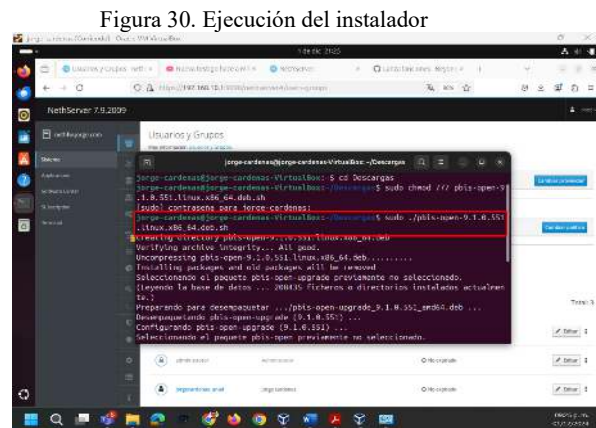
Figura 30. Ejecución del instalador

NethServer 7.9.2009

Usuarios y Grupos

jorge-cardenas@jorge-cardenas-VirtualBox: ~/Descargas

jorge-cardenas@jorge-cardenas-VirtualBox:~$ cd Descargas
jorge-cardenas@jorge-cardenas-VirtualBox:~/Descargas$ sudo chmod 777 pbis-open-9.1.0.551.linux.x86_64.deb.sh
[sudo] contraseña para jorge-cardenas:
jorge-cardenas@jorge-cardenas-VirtualBox:~/Descargas$ sudo ./pbis-open-9.1.0.551.linux.x86_64.deb.sh
Creating directory pbis-open-9.1.0.551.linux.x86_64.deb
Verifying archive integrity... All good.
Uncompressing pbis-open-9.1.0.551.linux.x86_64.deb..........
Installing packages and old packages will be removed
Seleccionando el paquete pbis-open-upgrade previamente no seleccionado.
(Leyendo la base de datos ... 208435 ficheros o directorios instalados actualmente.)
Preparando para desempaquetar .../pbis-open-upgrade_9.1.0.551_amd64.deb ...
Desempaquetando pbis-open-upgrade (9.1.0.551) ...
Configurando pbis-open-upgrade (9.1.0.551) ...
Seleccionando el paquete pbis-open previamente no seleccionado.

Editar
Editar
Editar